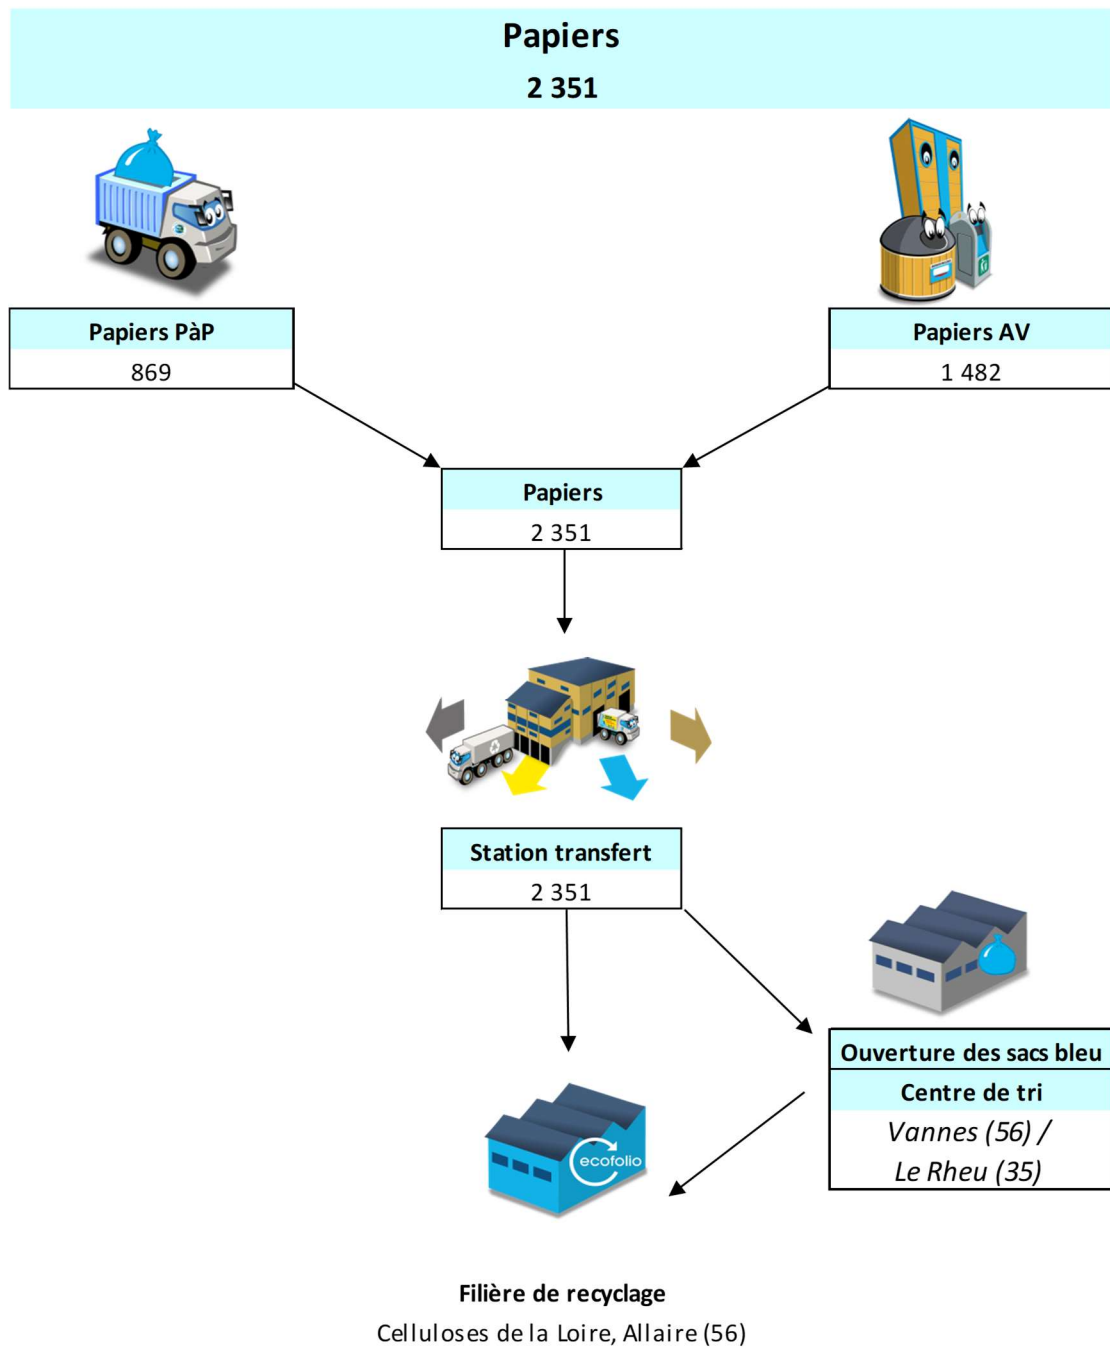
Papiers
2 351

Papiers PàP
869

Papiers AV
1 482

Papiers
2 351

Station transfert
2 351

Ouverture des sacs bleu
Centre de tri
Vannes (56) / Le Rheu (35)

ecofolio

Filière de recyclage
Celluloses de la Loire, Allaire (56)